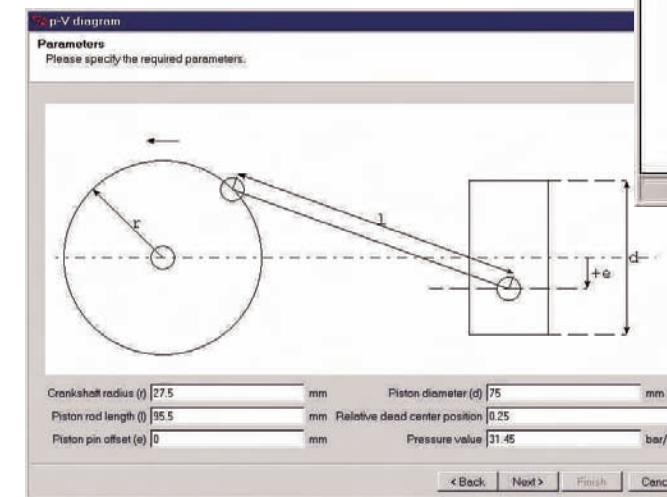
p-V diagram

Parameters
Please specify the required parameters.

r

l

+e

d

Crankshaft radius (r) 27.5 mm
Piston rod length (l) 95.5 mm
Piston pin offset (e) 0 mm

Piston diameter (d) 75 mm
Relative dead center position 0.25
Pressure value 31.45 bar/

< Back
Next >
Finish
Canc